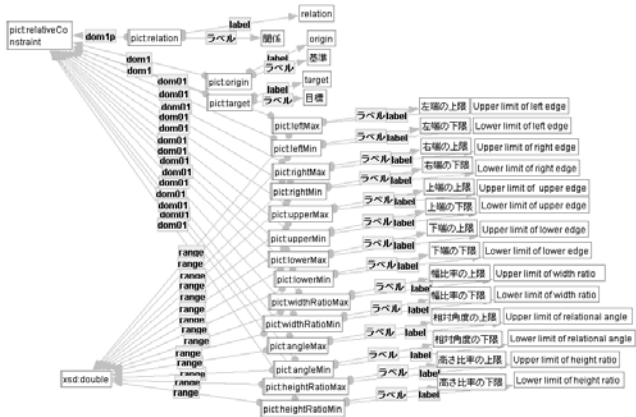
pict:relativeConstraint
dom1p
pict:relation
label
relation
ラベル
関係
dom1
dom1
pict:origin
label
ラベル
origin
基準
pict:target
label
ラベル
target
目標
dom01
dom01
dom01
dom01
dom01
dom01
dom01
dom01
dom01
dom01
dom01
dom01
dom01
dom01
pict:leftMax
ラベル label
左端の上限 Upper limit of left edge
pict:leftMin
ラベル label
左端の下限 Lower limit of left edge
pict:rightMax
ラベル label
右端の上限 Upper limit of right edge
pict:rightMin
ラベル label
右端の下限 Lower limit of right edge
pict:upperMax
ラベル label
上端の上限 Upper limit of upper edge
pict:upperMin
ラベル label
上端の下限 Lower limit of upper edge
pict:lowerMax
ラベル label
下端の上限 Upper limit of lower edge
pict:lowerMin
ラベル label
下端の下限 Lower limit of lower edge
pict:widthRatioMax
ラベル label
幅比率の上限 Upper limit of width ratio
pict:widthRatioMin
ラベル label
幅比率の下限 Lower limit of width ratio
pict:angleMax
ラベル label
相対角度の上限 Upper limit of relational angle
pict:angleMin
ラベル label
相対角度の下限 Lower limit of relational angle
pict:heightRatioMax
ラベル label
高さ比率の上限 Upper limit of height ratio
pict:heightRatioMin
ラベル label
高さ比率の下限 Lower limit of height ratio
range
range
range
range
range
range
range
range
range
range
range
range
range
range
xsd:double